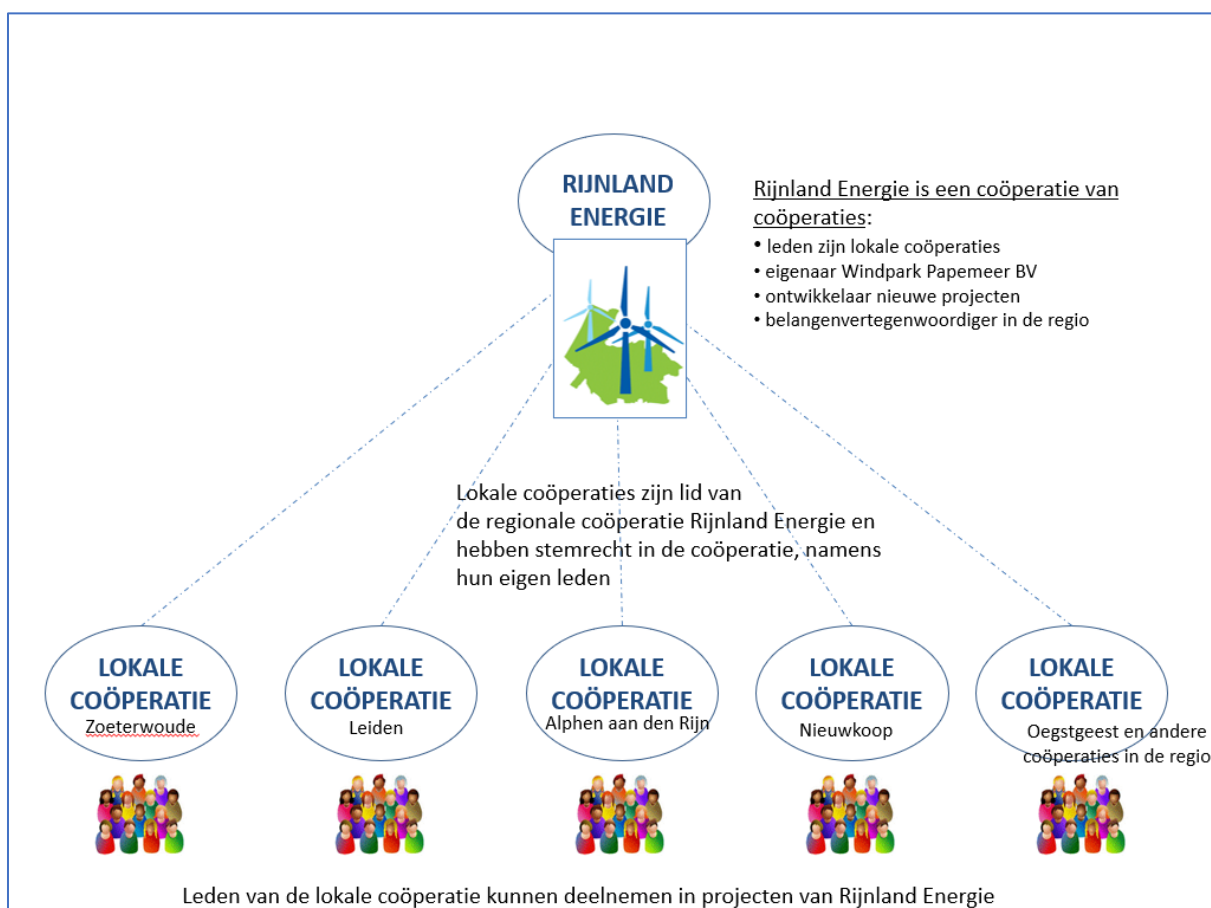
RIJNLAND ENERGIE

Rijnland Energie is een coöperatie van coöperaties:
• leden zijn lokale coöperaties
• eigenaar Windpark Papemeer BV
• ontwikkelaar nieuwe projecten
• belangenvertegenwoordiger in de regio

Lokale coöperaties zijn lid van de regionale coöperatie Rijnland Energie en hebben stemrecht in de coöperatie, namens hun eigen leden

LOKALE COÖPERATIE
Zoeterwoude

LOKALE COÖPERATIE
Leiden

LOKALE COÖPERATIE
Alphen aan den Rijn

LOKALE COÖPERATIE
Nieuwkoop

LOKALE COÖPERATIE
Oegstgeest en andere coöperaties in de regio

Leden van de lokale coöperatie kunnen deelnemen in projecten van Rijnland Energie